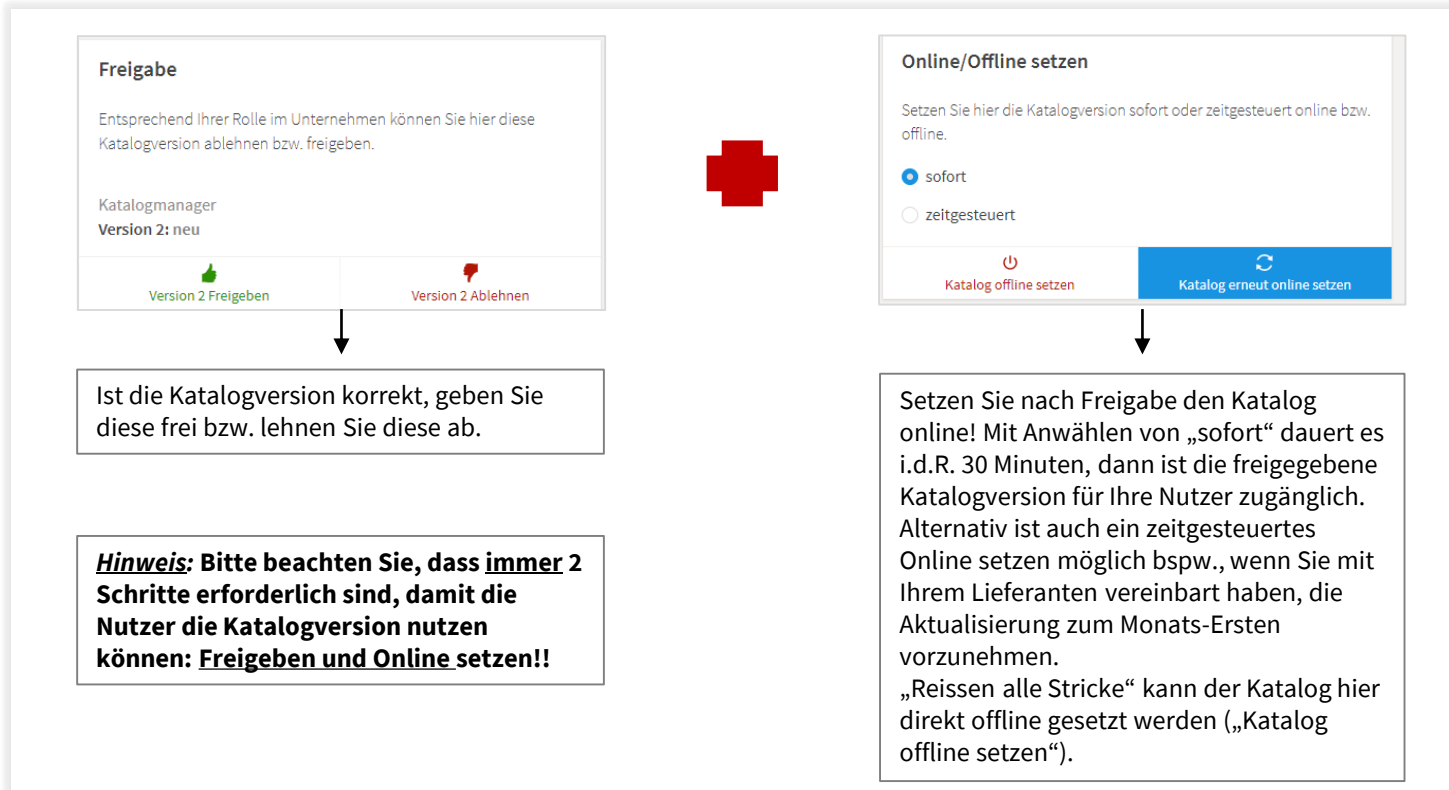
Freigabe

Entsprechend Ihrer Rolle im Unternehmen können Sie hier diese Katalogversion ablehnen bzw. freigeben.

Katalogmanager
Version 2: neu

Version 2 Freigeben
Version 2 Ablehnen

Ist die Katalogversion korrekt, geben Sie diese frei bzw. lehnen Sie diese ab.

Hinweis: Bitte beachten Sie, dass immer 2 Schritte erforderlich sind, damit die Nutzer die Katalogversion nutzen können: Freigeben und Online setzen!!

Online/Offline setzen

Setzen Sie hier die Katalogversion sofort oder zeitgesteuert online bzw. offline.

sofort

zeitgesteuert

Katalog offline setzen
Katalog erneut online setzen

Setzen Sie nach Freigabe den Katalog online! Mit Anwählen von „sofort" dauert es i.d.R. 30 Minuten, dann ist die freigegebene Katalogversion für Ihre Nutzer zugänglich. Alternativ ist auch ein zeitgesteuertes Online setzen möglich bspw., wenn Sie mit Ihrem Lieferanten vereinbart haben, die Aktualisierung zum Monats-Ersten vorzunehmen.
„Reissen alle Stricke" kann der Katalog hier direkt offline gesetzt werden („Katalog offline setzen").